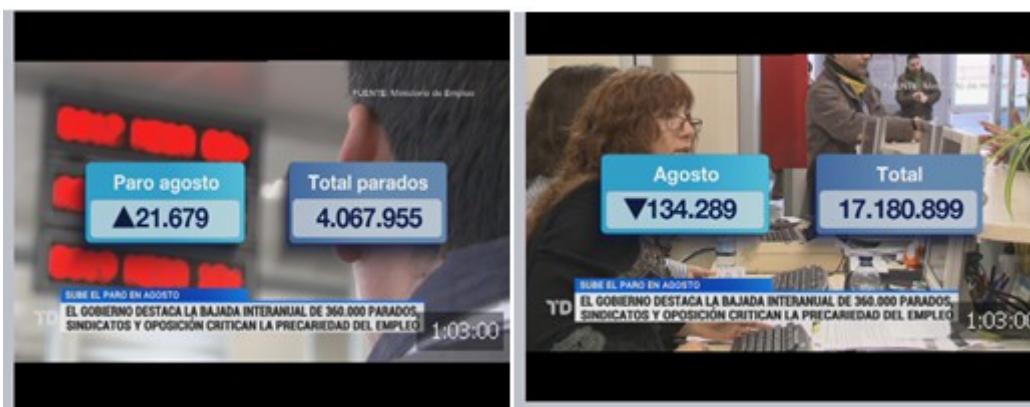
FUENTE: Ministerio de Empleo

Paro agosto
▲21.679

Total parados
4.067.955

SUBE EL PARO EN AGOSTO
EL GOBIERNO DESTACA LA BAJADA INTERANUAL DE 360.000 PARADOS, SINDICATOS Y OPOSICIÓN CRITICAN LA PRECARIEDAD DEL EMPLEO

TD

1:03:00

Agosto
▼134.289

Total
17.180.899

SUBE EL PARO EN AGOSTO
EL GOBIERNO DESTACA LA BAJADA INTERANUAL DE 360.000 PARADOS, SINDICATOS Y OPOSICIÓN CRITICAN LA PRECARIEDAD DEL EMPLEO

TD

1:03:00